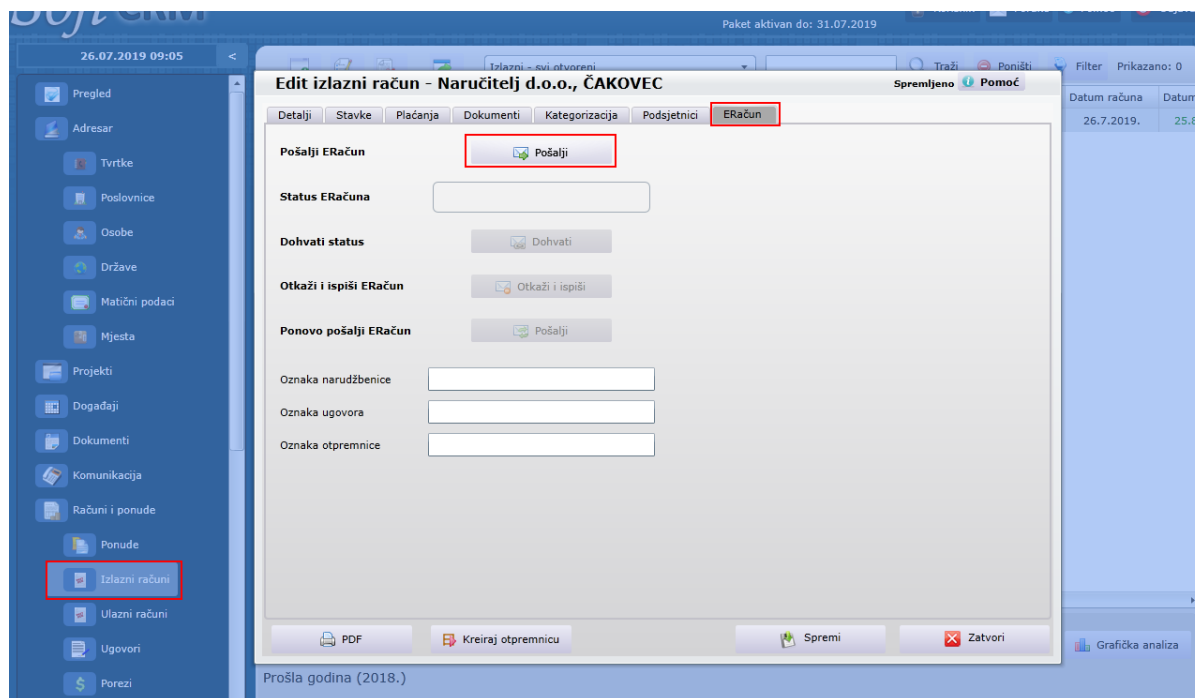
Paket aktivan do: 31.07.2019

26.07.2019 09:05

Pregled
Adresar
Tvrtke
Poslovnice
Osobe
Države
Matični podaci
Mjesta
Projekti
Događaji
Dokumenti
Komunikacija
Računi i ponude
Ponude
Izlazni računi
Ulazni računi
Ugovori
Porezi

Izlazni - svi otvoreni
Traži Poništi Filter Prikazano: 0
Datum računa Datum
26.7.2019. 25.8

Edit izlazni račun - Naručitelj d.o.o., ČAKOVEC
Spremljeno Pomoć

Detalji | Stavke | Plaćanja | Dokumenti | Kategorizacija | Podsjetnici | ERačun

Pošalji ERačun
Pošalji
Status ERačuna
Dohvati status
Dohvati
Otkaži i ispiši ERačun
Otkaži i ispiši
Ponovo pošalji ERačun
Pošalji
Oznaka narudžbenice
Oznaka ugovora
Oznaka otpremnice

PDF
Kreiraj otpremnicu
Spremi
Zatvori

Grafička analiza

Prošla godina (2018.)